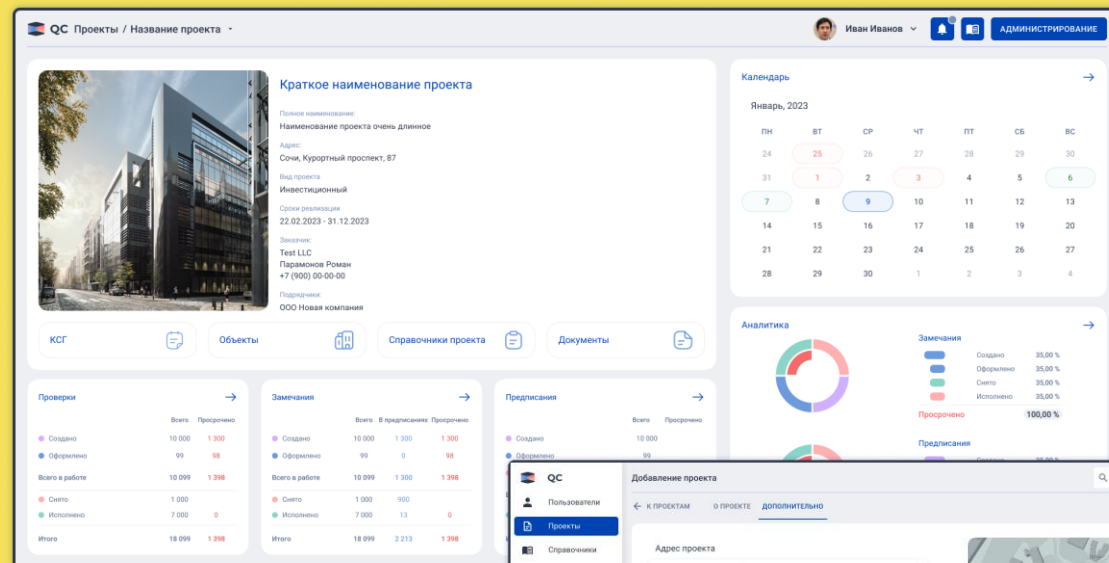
QC Проекты / Название проекта

Иван Иванов

АДМИНИСТРИРОВАНИЕ

Краткое наименование проекта

Полное наименование:
Наименование проекта очень длинное

Адрес:
Сочи, Курортный проспект, 87

Вид проекта
Инвестиционный

Сроки реализации
22.02.2023 - 31.12.2023

Заказчик:
Test LLC
Парамонов Роман
+7 (900) 00-00-00

Подрядчик:
ООО Новая компания

КСГ

Объекты

Справочники проекта

Документы

Календарь

Январь, 2023

| ПН | ВТ | СР | ЧТ | ПТ | СБ | ВС |
|---|---|---|---|---|---|---|
| 24 | 25 | 26 | 27 | 28 | 29 | 30 |
| 31 | 1 | 2 | 3 | 4 | 5 | 6 |
| 7 | 8 | 9 | 10 | 11 | 12 | 13 |
| 14 | 15 | 16 | 17 | 18 | 19 | 20 |
| 21 | 22 | 23 | 24 | 25 | 26 | 27 |
| 28 | 29 | 30 | 1 | 2 | 3 | 4 |

Аналитика

Замечания

| | |
|---|---|
| Создано | 35,00 % |
| Оформлено | 35,00 % |
| Снято | 35,00 % |
| Исполнено | 35,00 % |
| Просрочено | 100,00 % |

Предписания

Проверки

| | Всего | Просрочено |
|---|---|---|
| Создано | 10 000 | 1 300 |
| Оформлено | 99 | 98 |
| Всего в работе | 10 099 | 1 398 |
| Снято | 1 000 | |
| Исполнено | 7 000 | 0 |
| Итого | 18 099 | 1 398 |

Замечания

| | Всего | В предписаниях | Просрочено |
|---|---|---|---|
| Создано | 10 000 | 1 300 | 1 300 |
| Оформлено | 99 | 0 | 98 |
| Всего в работе | 10 099 | 1 300 | 1 398 |
| Снято | 1 000 | 900 | |
| Исполнено | 7 000 | 13 | 0 |
| Итого | 18 099 | 2 213 | 1 398 |

Предписания

| | Всего | Просрочено |
|---|---|---|
| Создано | 10 000 | |
| Оформлено | | |

QC

Пользователи

Проекты

Справочники

Добавление проекта

← К ПРОЕКТАМ О ПРОЕКТЕ ДОПОЛНИТЕЛЬНО

Адрес проекта